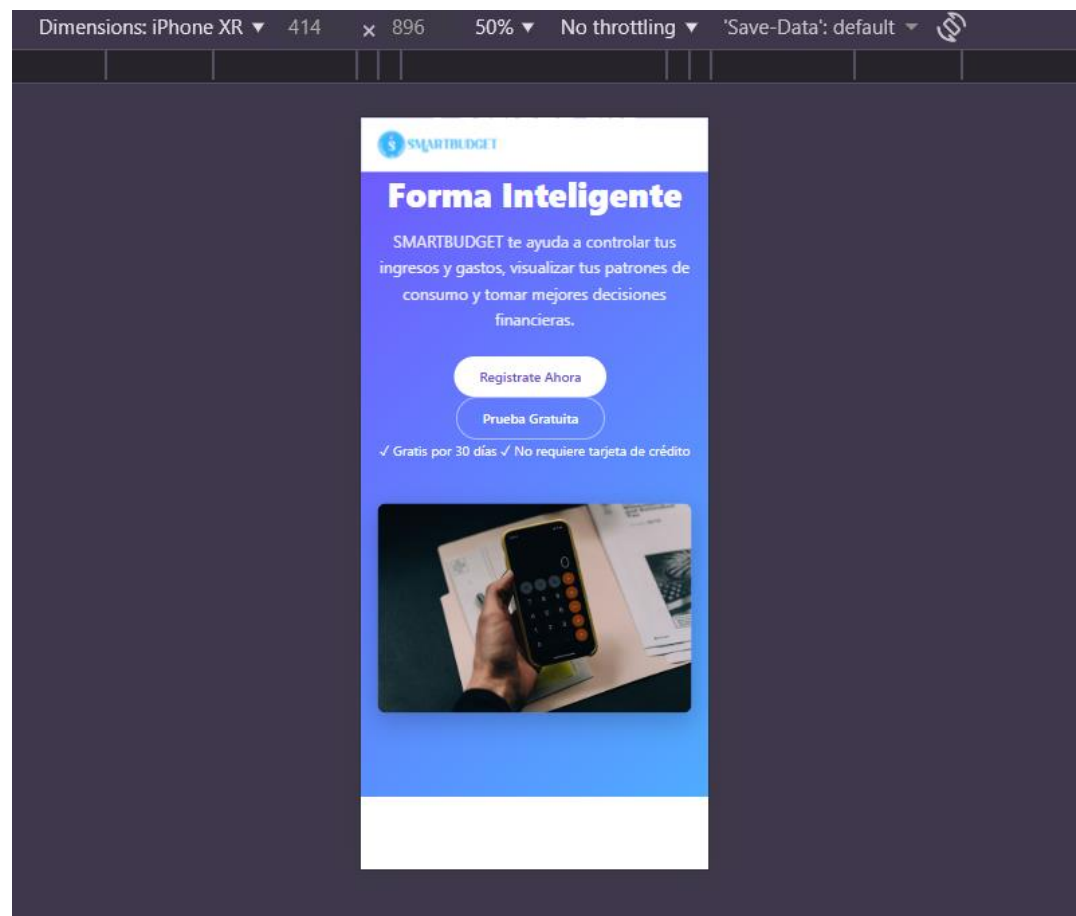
Dimensions: iPhone XR ▼ 414 × 896 50% ▼ No throttling ▼ 'Save-Data': default ▼

$ SMARTBUDGET

Forma Inteligente

SMARTBUDGET te ayuda a controlar tus ingresos y gastos, visualizar tus patrones de consumo y tomar mejores decisiones financieras.

Registrate Ahora

Prueba Gratuita

✓ Gratis por 30 días ✓ No requiere tarjeta de crédito